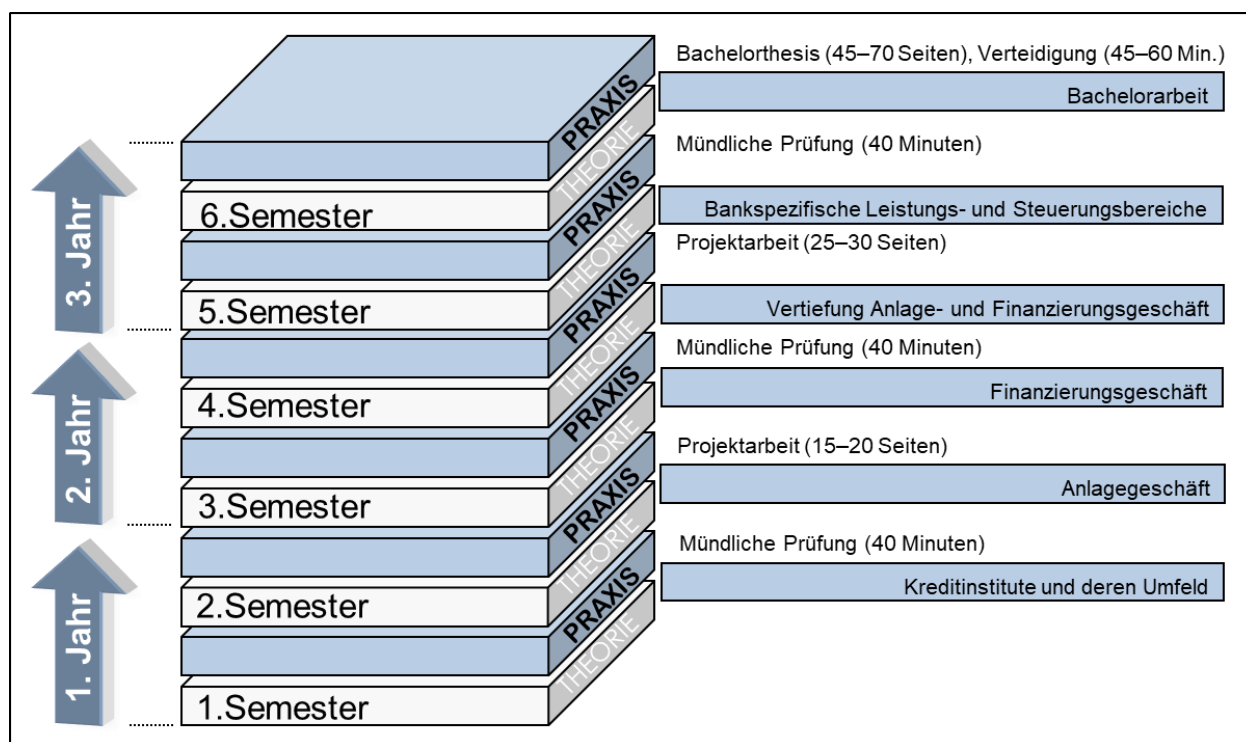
3. Jahr

2. Jahr

1. Jahr

PRAXIS
THEORIE
6.Semester
PRAXIS
THEORIE
5.Semester
PRAXIS
THEORIE
4.Semester
PRAXIS
THEORIE
3.Semester
PRAXIS
THEORIE
2.Semester
PRAXIS
THEORIE
1.Semester

Bachelorthesis (45–70 Seiten), Verteidigung (45–60 Min.)

Bachelorarbeit

Mündliche Prüfung (40 Minuten)

Bankspezifische Leistungs- und Steuerungsbereiche

Projektarbeit (25–30 Seiten)

Vertiefung Anlage- und Finanzierungsgeschäft

Mündliche Prüfung (40 Minuten)

Finanzierungsgeschäft

Projektarbeit (15–20 Seiten)

Anlagegeschäft

Mündliche Prüfung (40 Minuten)

Kreditinstitute und deren Umfeld